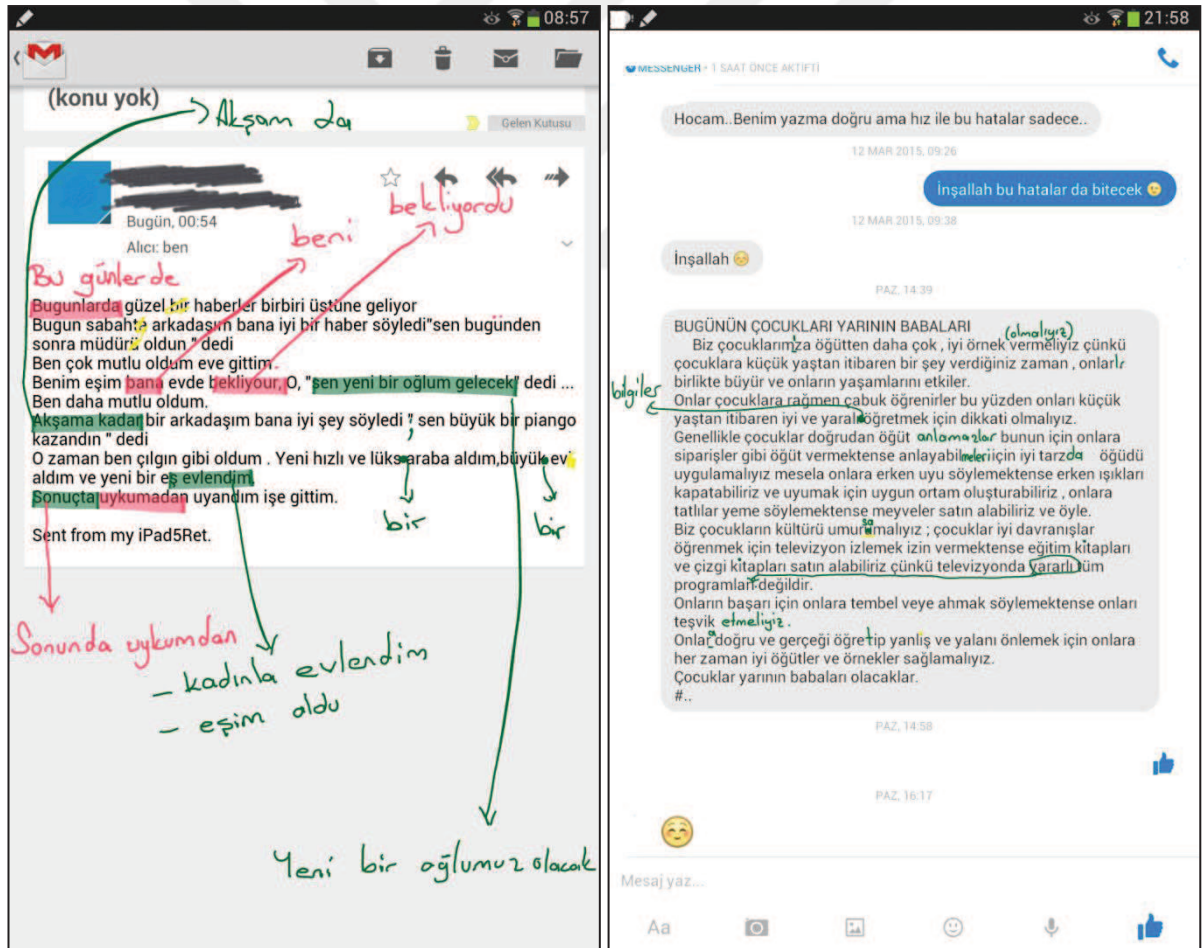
08:57

(konu yok)

Akşam da

Gelen Kutusu

bekliyordu

Bugün, 00:54

beni

Alıcı: ben

Bu günlerde

Bugunlarda güzel bir haberler birbiri üstüne geliyor
Bugun sabahta arkadaşım bana iyi bir haber söyledi"sen bugünden sonra müdürü oldun " dedi
Ben çok mutlu oldum eve gittim.
Benim eşim bana evde bekliyour, O, "sen yeni bir oğlum gelecek" dedi ...
Ben daha mutlu oldum.
Akşama kadar bir arkadaşım bana iyi şey söyledi " sen büyük bir piango kazandın " dedi
O zaman ben çılgın gibi oldum . Yeni hızlı ve lüks araba aldım,büyük ev aldım ve yeni bir eş evlendim.
Sonuçta uykumadan uyandım işe gittim.

Sent from my iPad5Ret.

bir

bir

Sonunda uykumdan

- kadınla evlendim
- eşim oldu

Yeni bir oğlumuz olacak

21:58

MESSENGER • 1 SAAT ÖNCE AKTİFTİ

Hocam..Benim yazma doğru ama hız ile bu hatalar sadece..

12 MAR 2015, 09:26

İnşallah bu hatalar da bitecek

12 MAR 2015, 09:38

İnşallah

PAZ, 14:39

BUGÜNÜN ÇOCUKLARI YARININ BABALARI
Biz çocuklarımıza öğütten daha çok , iyi örnek vermeliyiz çünkü çocuklara küçük yaştan itibaren bir şey verdiğiniz zaman , onlarla birlikte büyür ve onların yaşamlarını etkiler.
Onlar çocuklara rağmen çabuk öğrenirler bu yüzden onları küçük yaştan itibaren iyi ve yararlı öğretmek için dikkati olmalıyız.
Genellikle çocuklar doğrudan öğüt anlamazlar bunun için onlara siparişler gibi öğüt vermektense anlayabilecekleri için iyi tarzda öğüdü uygulamalıyız mesela onlara erken uyu söylemektense erken ışıkları kapatabiliriz ve uyumak için uygun ortam oluşturabiliriz , onlara tatlılar yeme söylemektense meyveler satın alabiliriz ve öyle.
Biz çocukların kültürü umurunmalıyız ; çocuklar iyi davranışlar öğrenmek için televizyon izlemek izin vermektense eğitim kitapları ve çizgi kitapları satın alabiliriz çünkü televizyonda yararlı tüm programları değildir.
Onların başarı için onlara tembel veye ahmak söylemektense onları teşvik etmeliyiz.
Onlara doğru ve gerçeği öğretip yanlış ve yalanı önlemek için onlara her zaman iyi öğütler ve örnekler sağlamalıyız.
Çocuklar yarının babaları olacaklar.
#..

(olmalıyız)

bilgiler

PAZ, 14:58

PAZ, 16:17

Mesaj yaz...

Aa